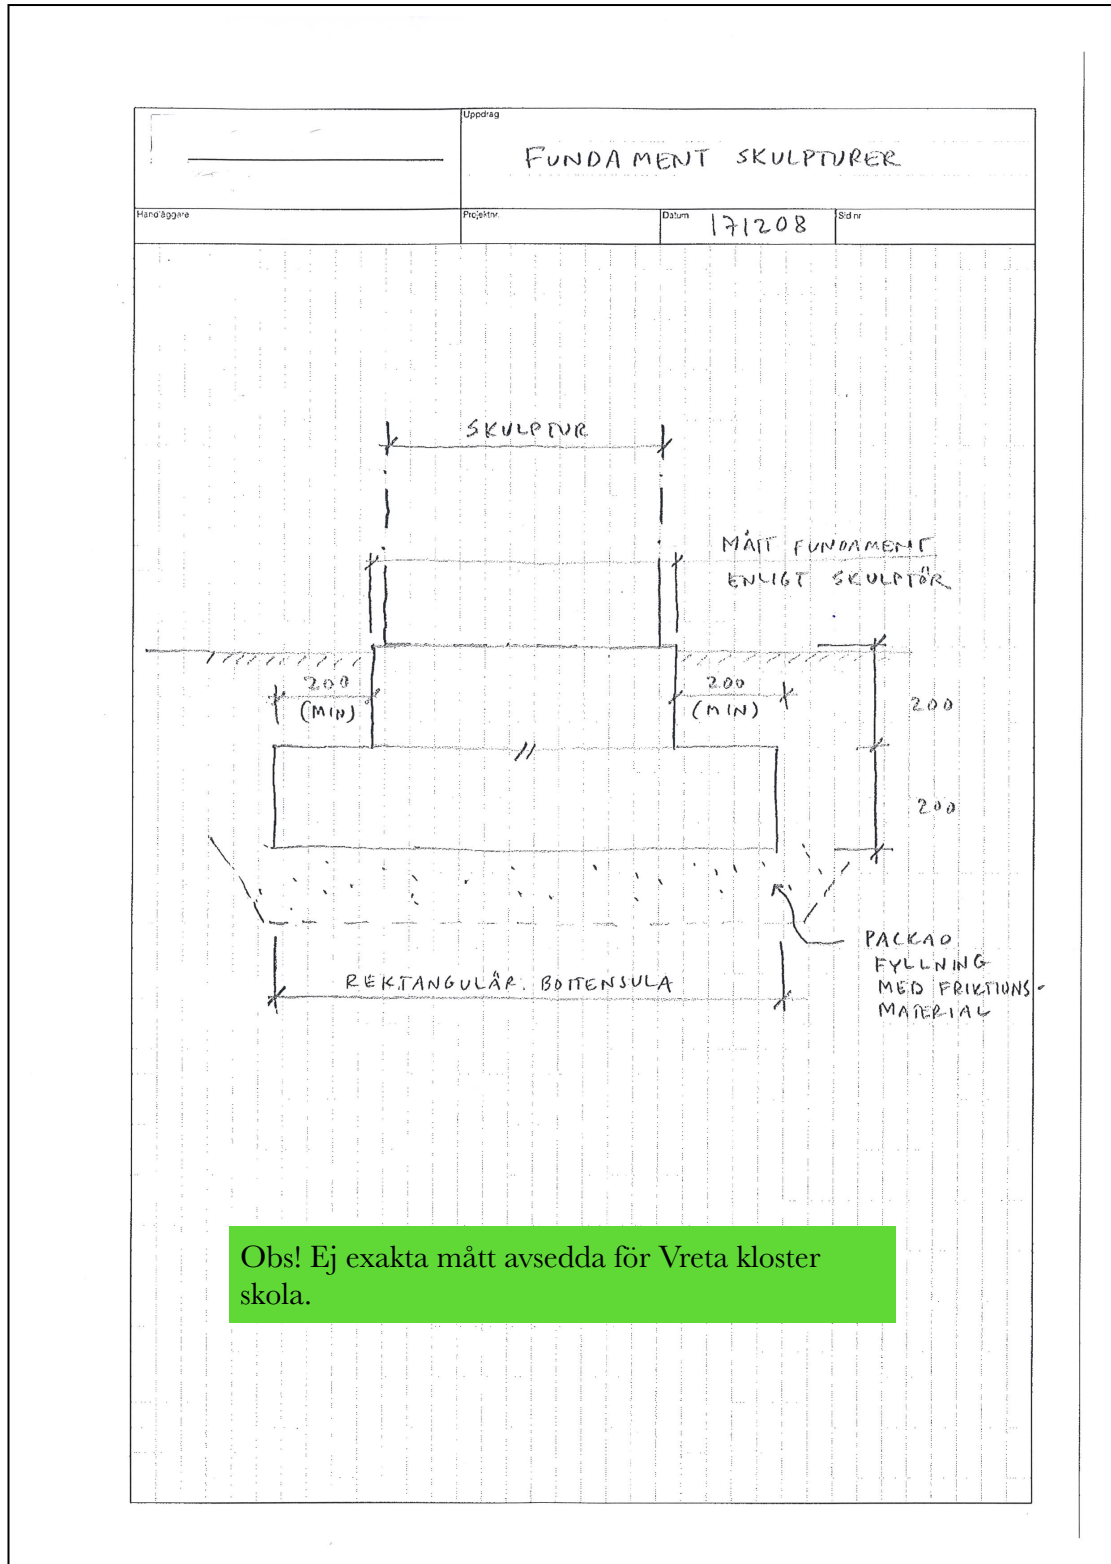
Uppdrag
FUNDAMENT SKULPTURER

Handläggare
Projektnr
Datum 171208
Sid nr

SKULPTUR

MÅTT FUNDAMENT ENLIGT SKULPTÖR

200 (MIN)

200 (MIN)

200

200

PACKAD FYLLNING MED FRIKTIONS-MATERIAL

REKTANGULÄR BOTTENSULA

Obs! Ej exakta mått avsedda för Vreta kloster skola.